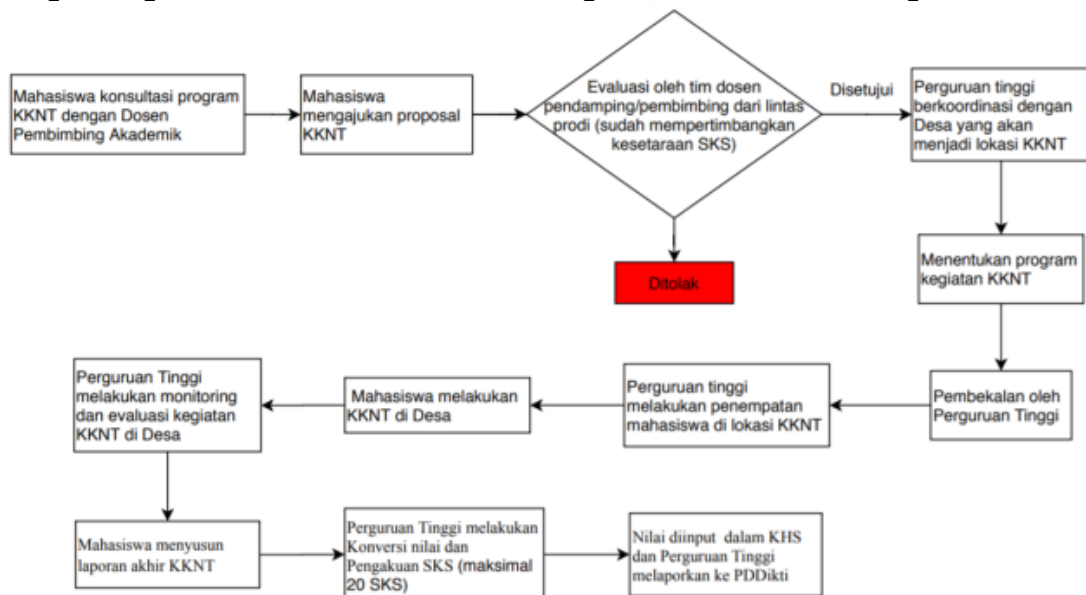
Mahasiswa konsultasi program KKNT dengan Dosen Pembimbing Akademik

Mahasiswa mengajukan proposal KKNT

Evaluasi oleh tim dosen pendamping/pembimbing dari lintas prodi (sudah mempertimbangkan kesetaraan SKS)

Disetujui

Perguruan tinggi berkoordinasi dengan Desa yang akan menjadi lokasi KKNT

Ditolak

Menentukan program kegiatan KKNT

Pembekalan oleh Perguruan Tinggi

Perguruan tinggi melakukan penempatan mahasiswa di lokasi KKNT

Mahasiswa melakukan KKNT di Desa

Perguruan Tinggi melakukan monitoring dan evaluasi kegiatan KKNT di Desa

Mahasiswa menyusun laporan akhir KKNT

Perguruan Tinggi melakukan Konversi nilai dan Pengakuan SKS (maksimal 20 SKS)

Nilai diinput dalam KHS dan Perguruan Tinggi melaporkan ke PDDikti